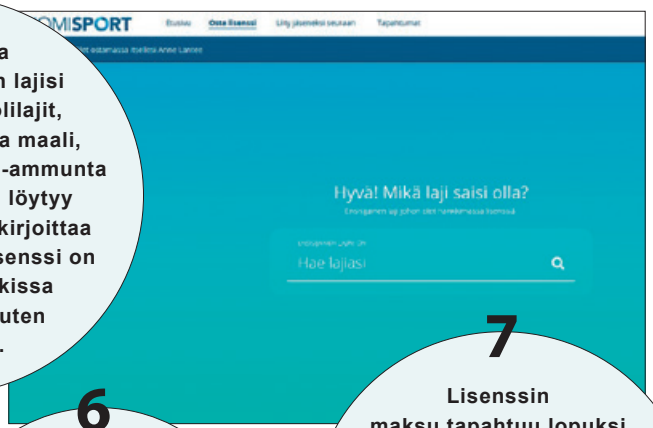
a
n lajisi
olilajit,
a maali,
-ammunta
löytyy
kirjoittaa
senssi on
kissa
uten
.

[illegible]OMISPORT Etusivu Osta lisenssi Liity jäseneksi seuraan Tapahtumat

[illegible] olet ostamassa itsellesi Anne Lancee

Hyvä! Mikä laji saisi olla?
Ensimmäinen laji johon olet hankkimassa lisenssiä

Hae lajiasi

7

Lisenssin
maksu tapahtuu lopuksi

6